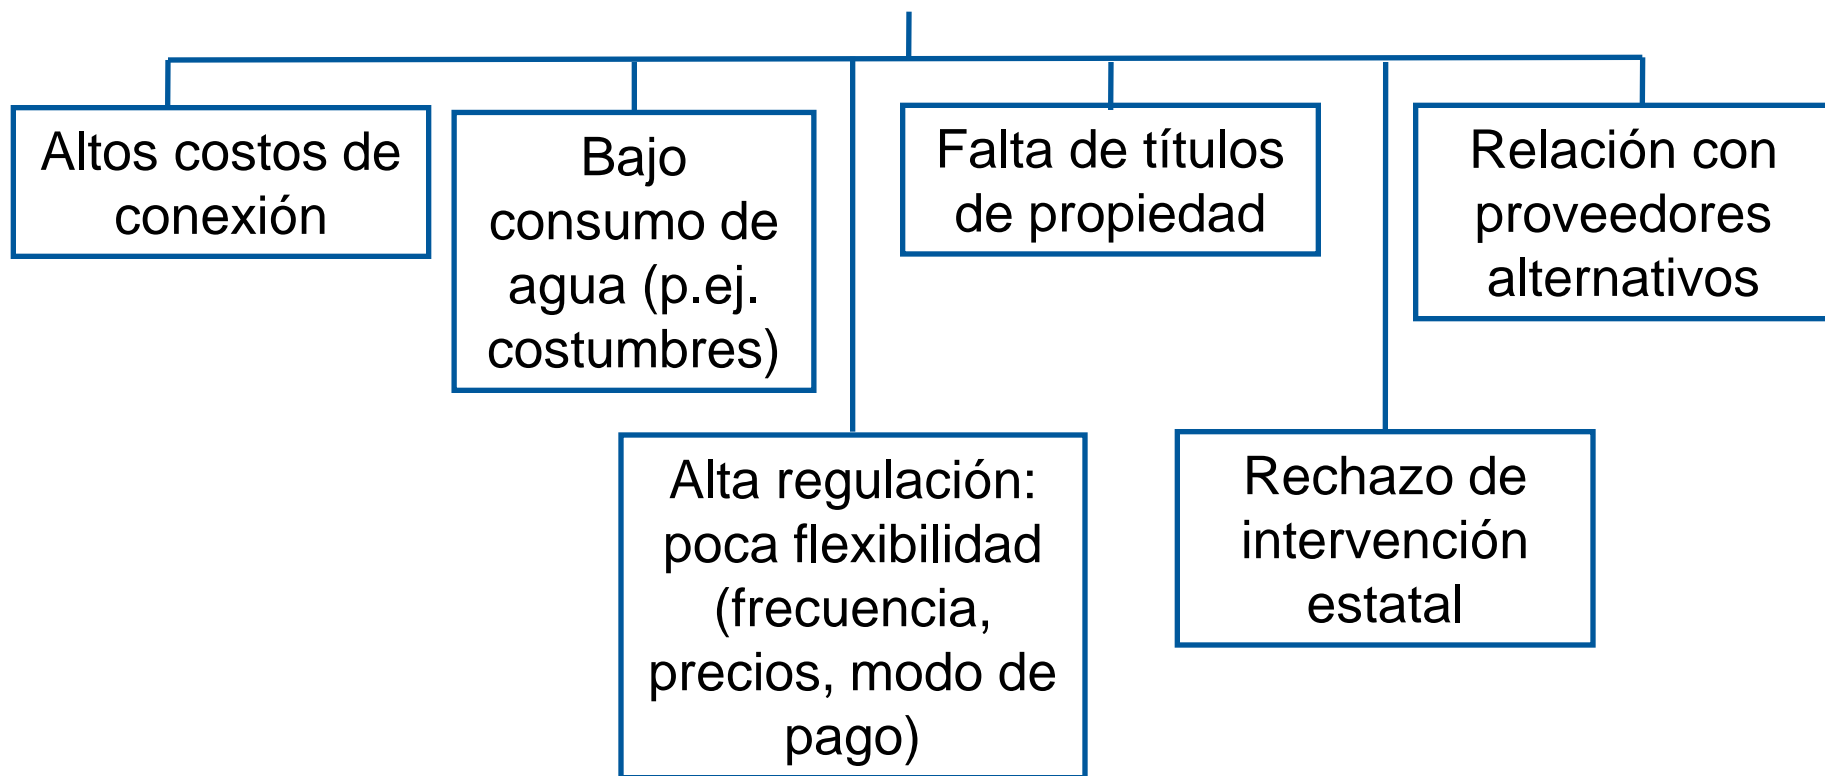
Altos costos de conexión

Bajo consumo de agua (p.ej. costumbres)

Alta regulación: poca flexibilidad (frecuencia, precios, modo de pago)

Falta de títulos de propiedad

Rechazo de intervención estatal

Relación con proveedores alternativos